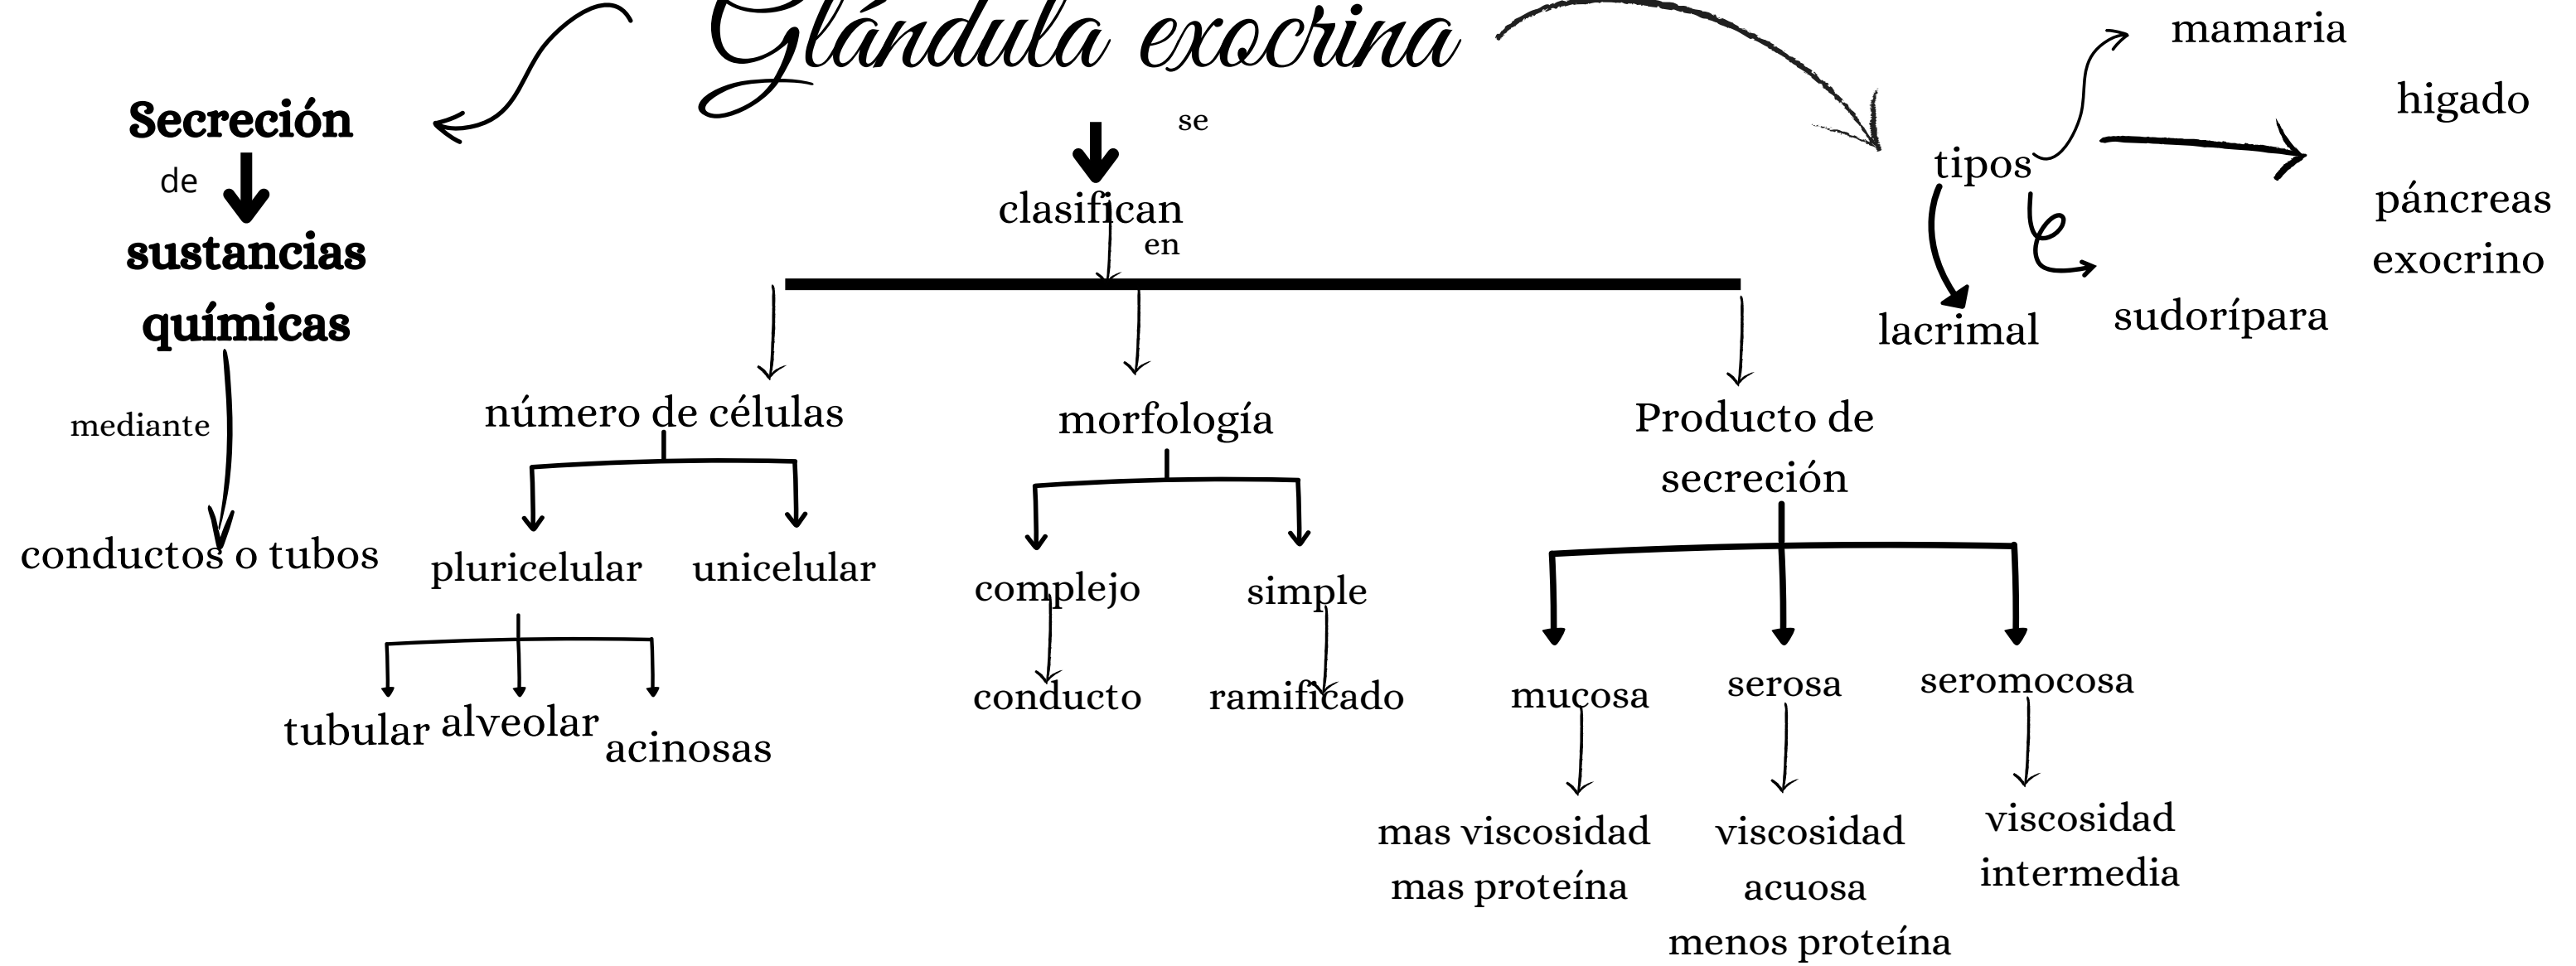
Glándula exocrina

Secreción
de
sustancias químicas
mediante
conductos o tubos

se
clasifican
en

número de células
pluricelular
unicelular
tubular
alveolar
acinosas

morfología
complejo
simple
conducto
ramificado

Producto de secreción
mucosa
serosa
seromocosa
mas viscosidad
mas proteína
viscosidad
acuosa
menos proteína
viscosidad
intermedia

tipos
mamaria
higado
páncreas exocrino
lacrimal
sudorípara